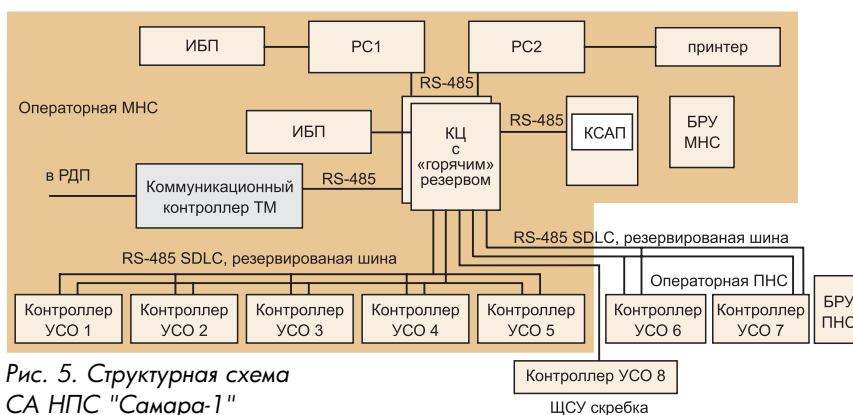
ИБП
РС1
РС2
принтер
RS-485
Операторная МНС
ИБП
КЦ с «горячим» резервом
RS-485
КСАП
БРУ МНС
в РДП
Коммуникационный контроллер ТМ
RS-485
RS-485 SDLC, резервированая шина
RS-485 SDLC, резервированая шина
Операторная ПНС
Контроллер УСО 1
Контроллер УСО 2
Контроллер УСО 3
Контроллер УСО 4
Контроллер УСО 5
Контроллер УСО 6
Контроллер УСО 7
БРУ ПНС
Рис. 5. Структурная схема СА НПС "Самара-1"
Контроллер УСО 8
ЩСУ скребка